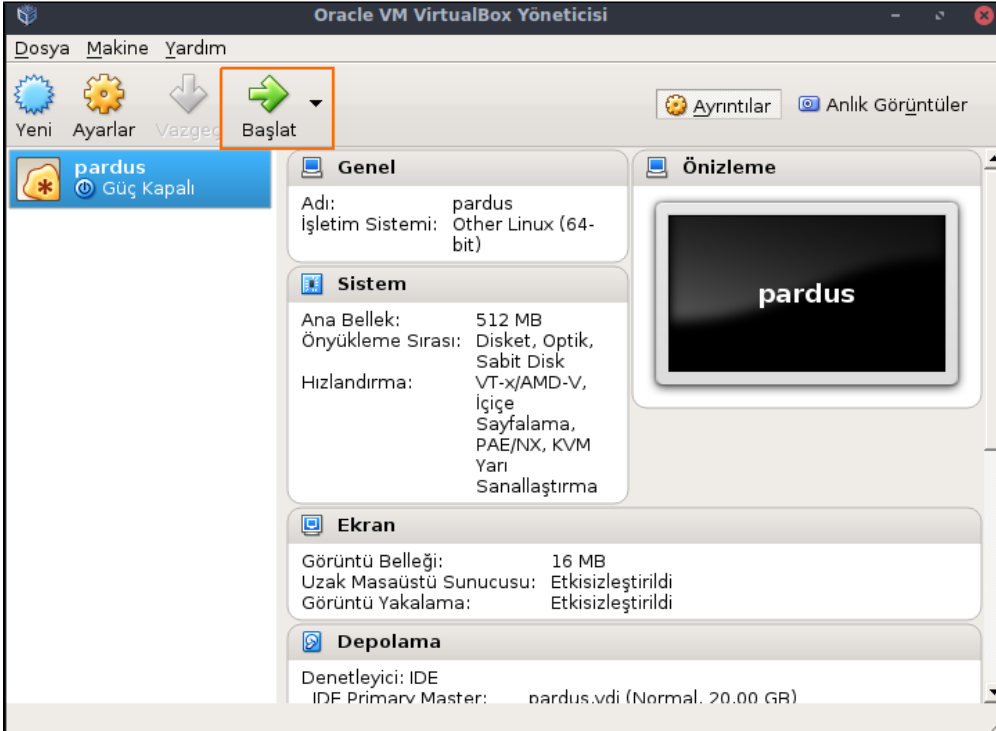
Oracle VM VirtualBox Yöneticisi

Dosya Makine Yardım

Yeni Ayarlar Vazgeç Başlat

Ayrıntılar Anlık Görüntüler

pardus
Güç Kapalı

Genel

Adı: pardus
İşletim Sistemi: Other Linux (64-bit)

Önizleme

pardus

Sistem

Ana Bellek: 512 MB
Önyükleme Sırası: Disket, Optik, Sabit Disk
Hızlandırma: VT-x/AMD-V, İçiçe Sayfalama, PAE/NX, KVM Yarı Sanallaştırma

Ekran

Görüntü Belleği: 16 MB
Uzak Masaüstü Sunucusu: Etkisizleştirildi
Görüntü Yakalama: Etkisizleştirildi

Depolama

Denetleyici: IDE
IDE Primary Master: pardus.vdi (Normal, 20.00 GB)